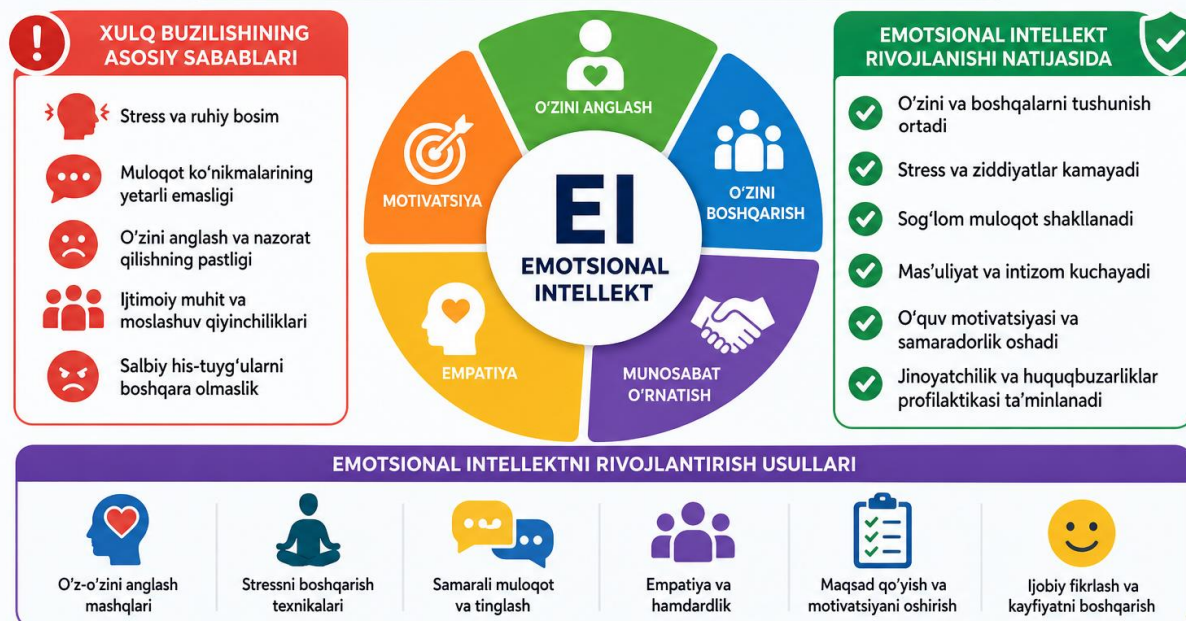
XULQ BUZILISHINING ASOSIY SABABLARI

Stress va ruhiy bosim

Muloqot ko'nikmalarining yetarli emasligi

O'zini anglash va nazorat qilishning pastligi

Ijtimoiy muhit va moslashuv qiyinchiliklari

Salbiy his-tuyg'ularni boshqara olmaslik

O'ZINI ANGLASH

O'ZINI BOSHQARISH

MUNOSABAT O'RNATISH

EMPATIYA

MOTIVATSIYA

EI

EMOTSIONAL INTELLEKT

EMOTSIONAL INTELLEKT RIVOJLANISHI NATIJASIDA

O'zini va boshqalarni tushunish ortadi

Stress va ziddiyatlar kamayadi

Sog'lom muloqot shakllanadi

Mas'uliyat va intizom kuchayadi

O'quv motivatsiyasi va samaradorlik oshadi

Jinoyatchilik va huquqbuzarliklar profilaktikasi ta'minlanadi

EMOTSIONAL INTELLEKTNI RIVOJLANTIRISH USULLARI

O'z-o'zini anglash mashqlari

Stressni boshqarish texnikalari

Samarali muloqot va tinglash

Empatiya va hamdardlik

Maqsad qo'yish va motivatsiyani oshirish

Ijobiy fikrlash va kayfiyatni boshqarish